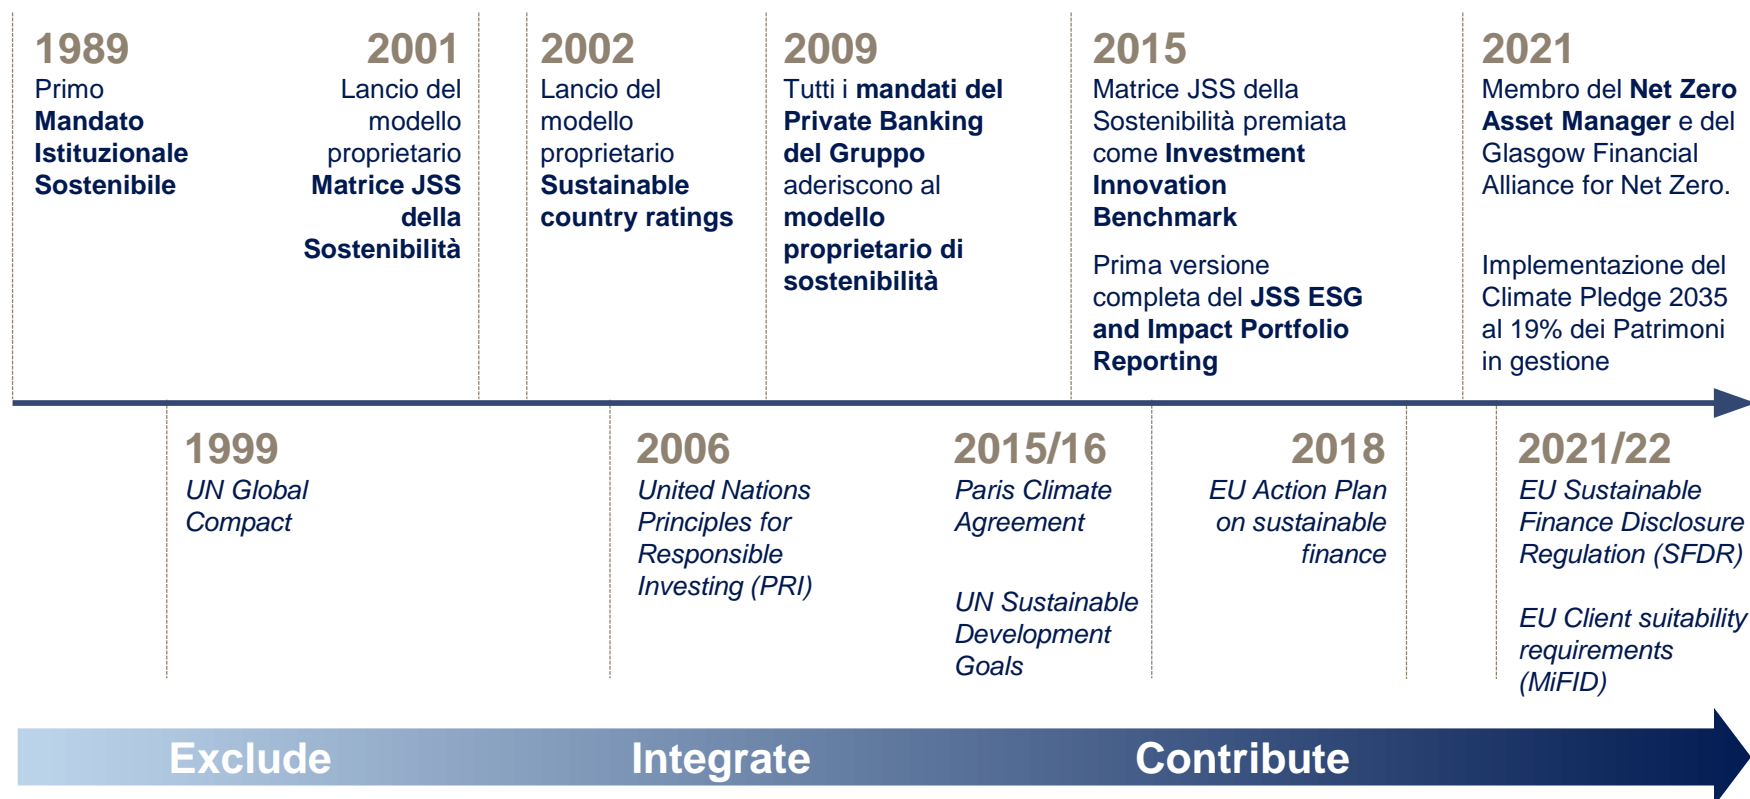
1989
Primo Mandato Istituzionale Sostenibile

2001
Lancio del modello proprietario Matrice JSS della Sostenibilità

2002
Lancio del modello proprietario Sustainable country ratings

2009
Tutti i mandati del Private Banking del Gruppo aderiscono al modello proprietario di sostenibilità

2015
Matrice JSS della Sostenibilità premiata come Investment Innovation Benchmark

Prima versione completa del JSS ESG and Impact Portfolio Reporting

2021
Membro del Net Zero Asset Manager e del Glasgow Financial Alliance for Net Zero.

Implementazione del Climate Pledge 2035 al 19% dei Patrimoni in gestione

1999
UN Global Compact

2006
United Nations Principles for Responsible Investing (PRI)

2015/16
Paris Climate Agreement

UN Sustainable Development Goals

2018
EU Action Plan on sustainable finance

2021/22
EU Sustainable Finance Disclosure Regulation (SFDR)

EU Client suitability requirements (MiFID)

Exclude
Integrate
Contribute